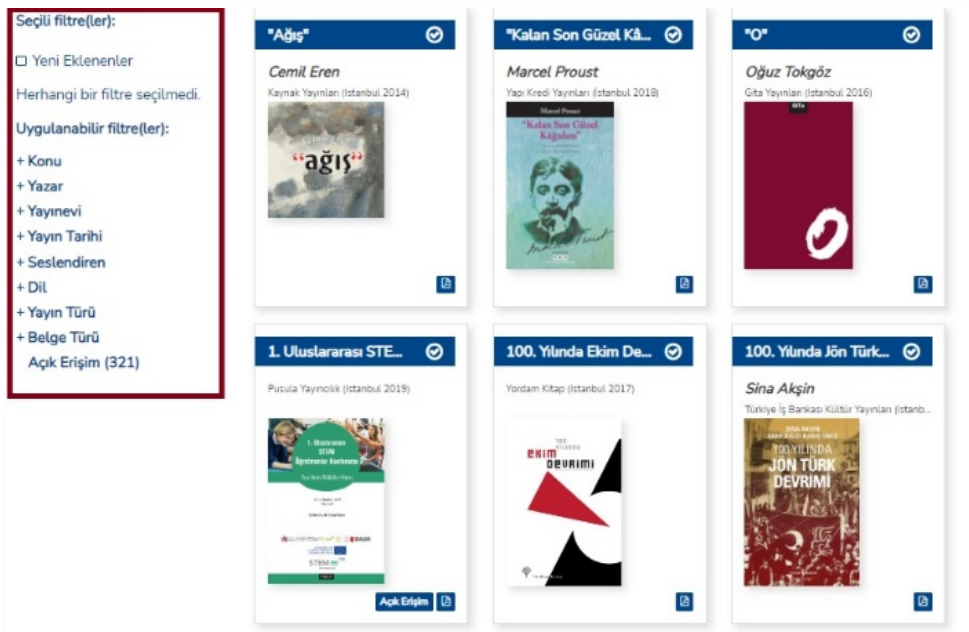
Seçili filtre(ler):

Yeni Eklenenler

Herhangi bir filtre seçilmedi.

Uygulanabilir filtre(ler):

+ Konu
+ Yazar
+ Yayınevi
+ Yayın Tarihi
+ Seslendiren
+ Dil
+ Yayın Türü
+ Belge Türü
Açık Erişim (321)

"Ağış"

Cemil Eren

Kaynak Yayınları (İstanbul 2014)

"ağış"

"Kalan Son Güzel Kâ...

Marcel Proust

Yapı Kredi Yayınları (İstanbul 2018)

Marcel Proust

"Kalan Son Güzel Kâğıdım"

"O"

Oğuz Tokgöz

Gita Yayınları (İstanbul 2016)

O

1. Uluslararası STE...

Pusula Yayıncılık (İstanbul 2019)

1. Uluslararası STEM Öğretmenler Konferansı

STEM

Açık Erişim

100. Yılında Ekim De...

Yordam Kitap (İstanbul 2017)

EKİM DEVRİMİ

100. Yılında Jön Türk...

Sina Akşin

Türkiye İş Bankası Kültür Yayınları (İstanb...

SİNA AKŞİN

100 YILINDA JÖN TÜRK DEVRİMİ